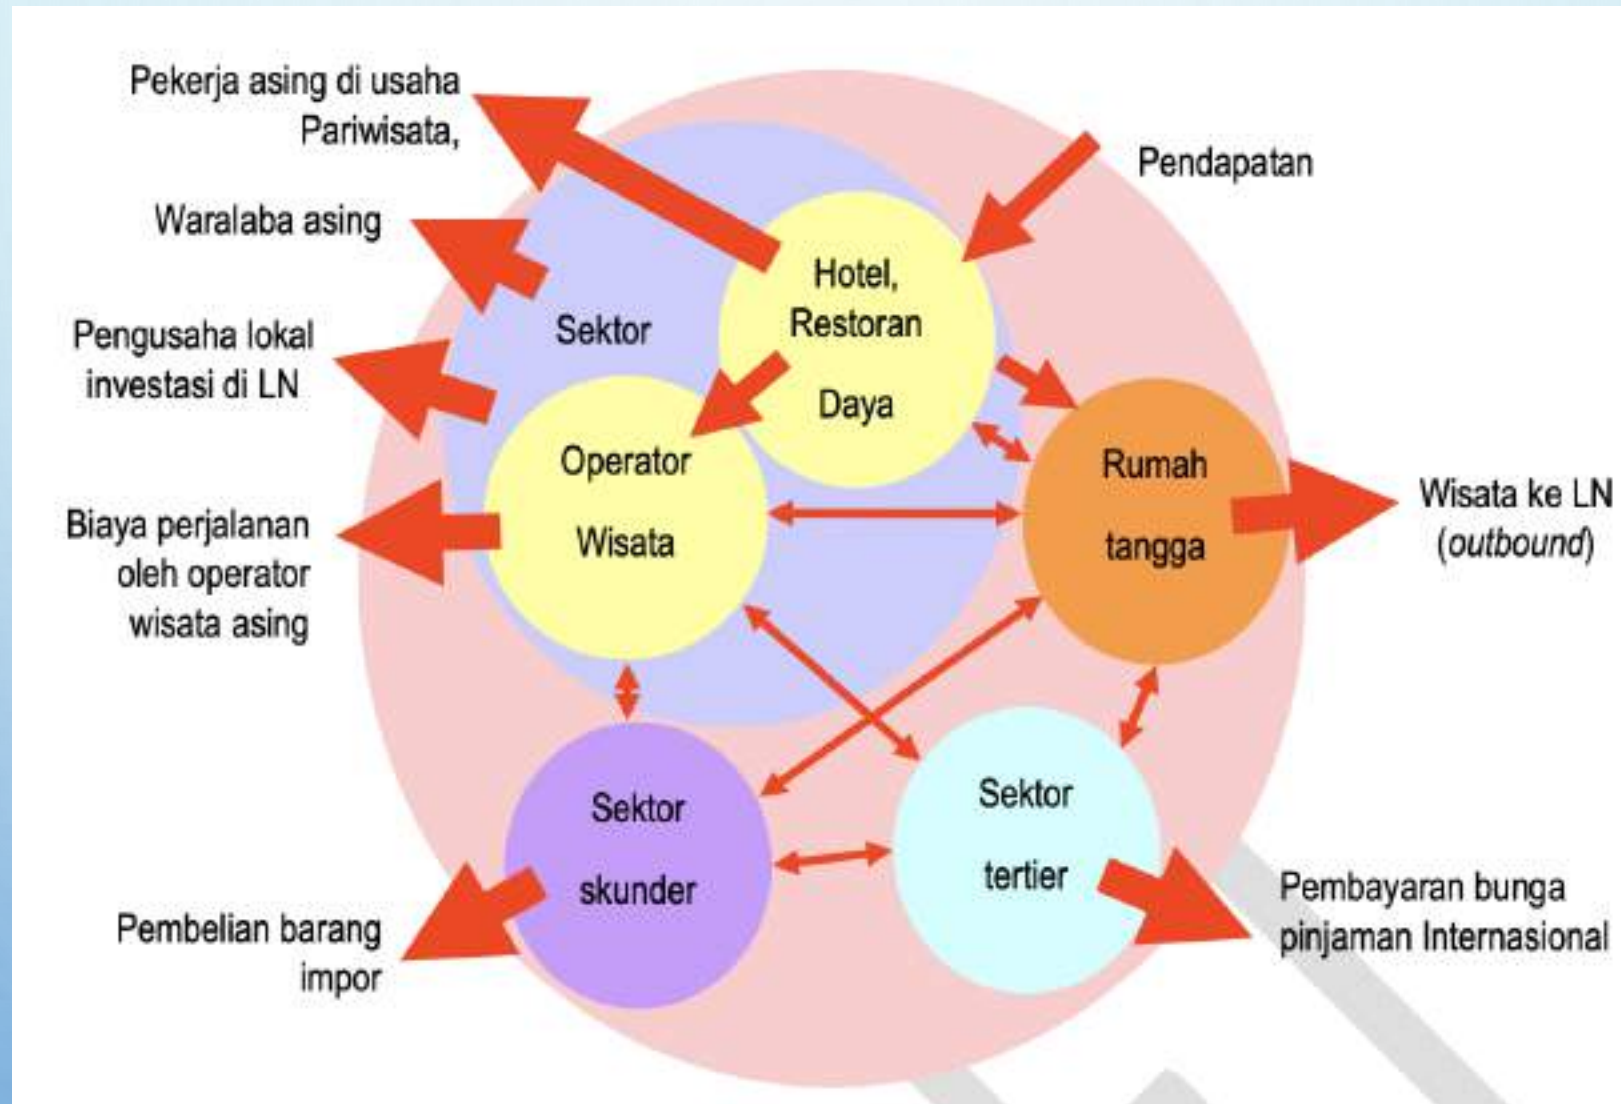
Pekerja asing di usaha Pariwisata,

Pendapatan

Waralaba asing

Hotel, Restoran

Sektor

Pengusaha lokal investasi di LN

Daya

Operator Wisata

Rumah tangga

Wisata ke LN (*outbound*)

Biaya perjalanan oleh operator wisata asing

Sektor skunder

Sektor tertier

Pembayaran bunga pinjaman Internasional

Pembelian barang impor